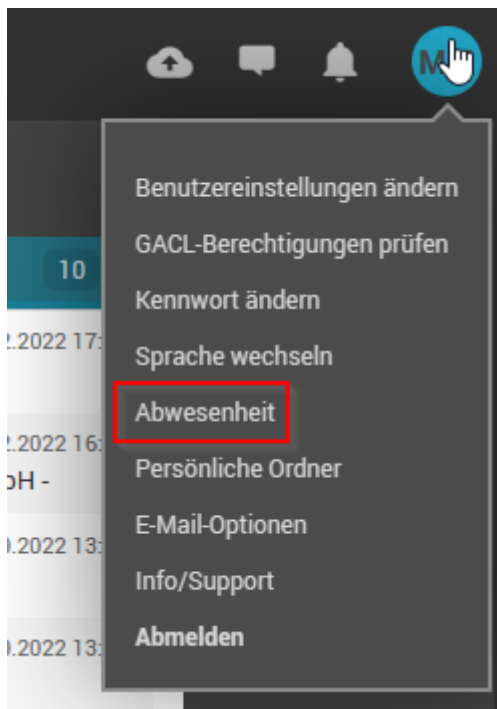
M

10

2.2022 17:

2.2022 16:
bH -

).2022 13:

).2022 13:

Benutzereinstellungen ändern
GACL-Berechtigungen prüfen
Kennwort ändern
Sprache wechseln
Abwesenheit
Persönliche Ordner
E-Mail-Optionen
Info/Support
Abmelden